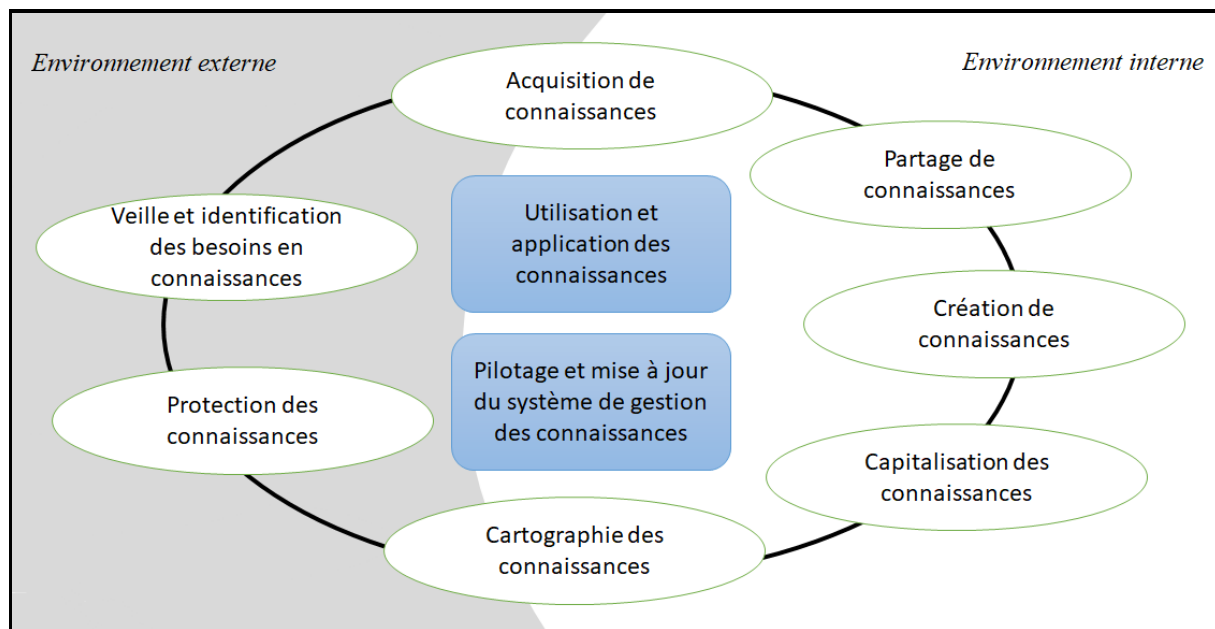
Environnement externe

Environnement interne

Acquisition de connaissances

Partage de connaissances

Création de connaissances

Capitalisation des connaissances

Cartographie des connaissances

Protection des connaissances

Veille et identification des besoins en connaissances

Utilisation et application des connaissances

Pilotage et mise à jour du système de gestion des connaissances